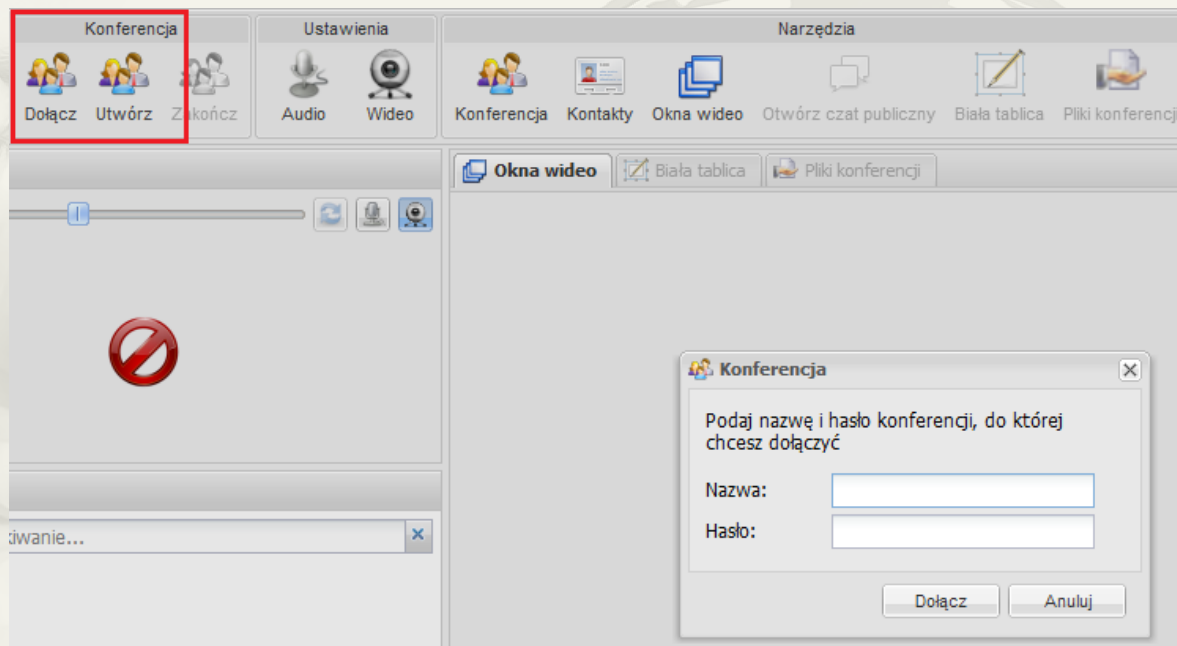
Konferencja
Dołącz
Utwórz
Zakończ

Ustawienia
Audio
Wideo

Narzędzia
Konferencja
Kontakty
Okna wideo
Otwórz czat publiczny
Biała tablica
Pliki konferencj

Okna wideo
Biała tablica
Pliki konferencji

kiwanie...

Konferencja

Podaj nazwę i hasło konferencji, do której chcesz dołączyć

Nazwa:
Hasło:

Dołącz
Anuluj